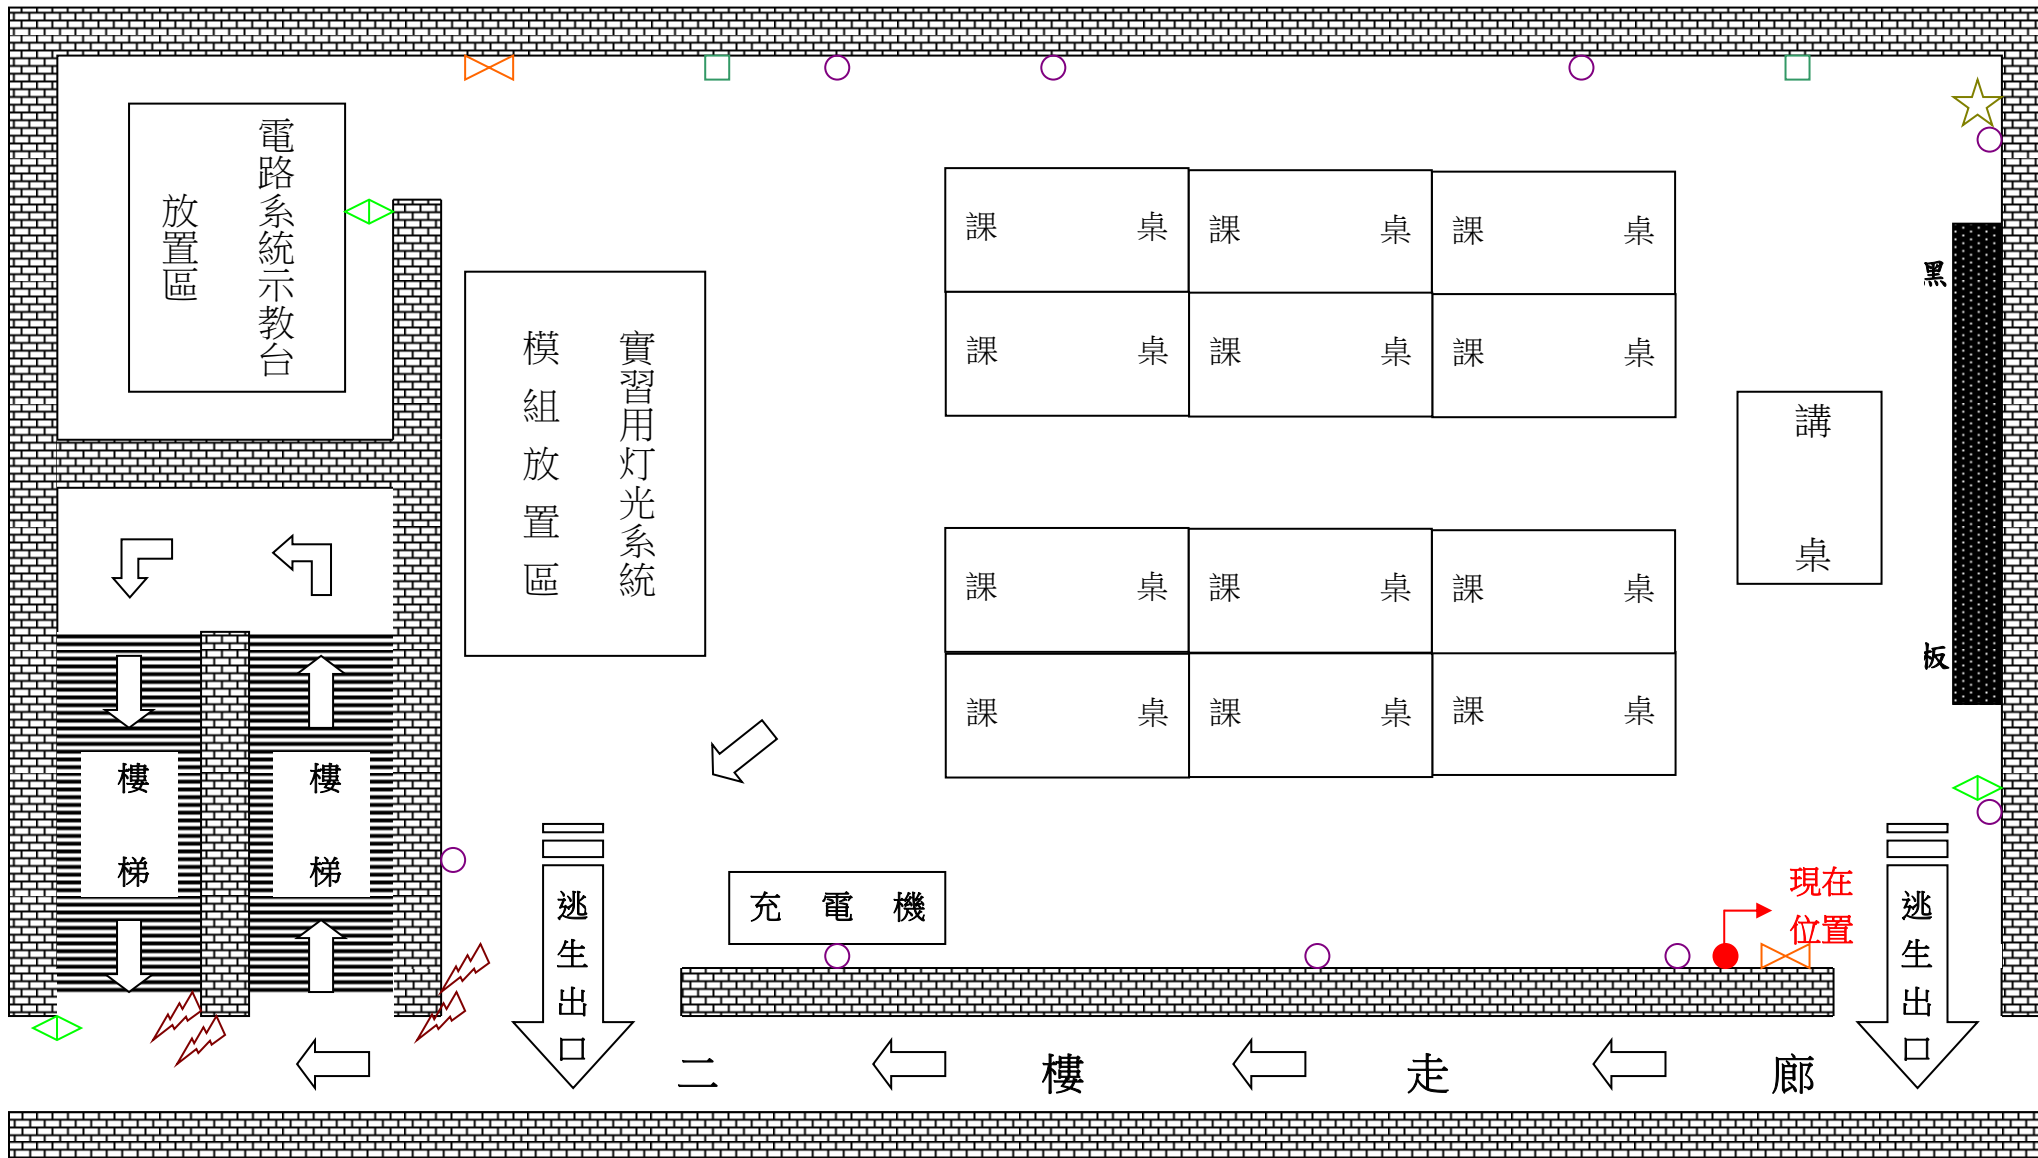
電路系統示教台
放置區

實習用灯光系統
模組放置區

課 桌
課 桌
課 桌
課 桌
課 桌
課 桌

課 桌
課 桌
課 桌
課 桌
課 桌
課 桌

講 桌

黑 板

樓 梯
樓 梯

逃生出口

充 電 機

現在位置

逃生出口

二 樓 走 廊